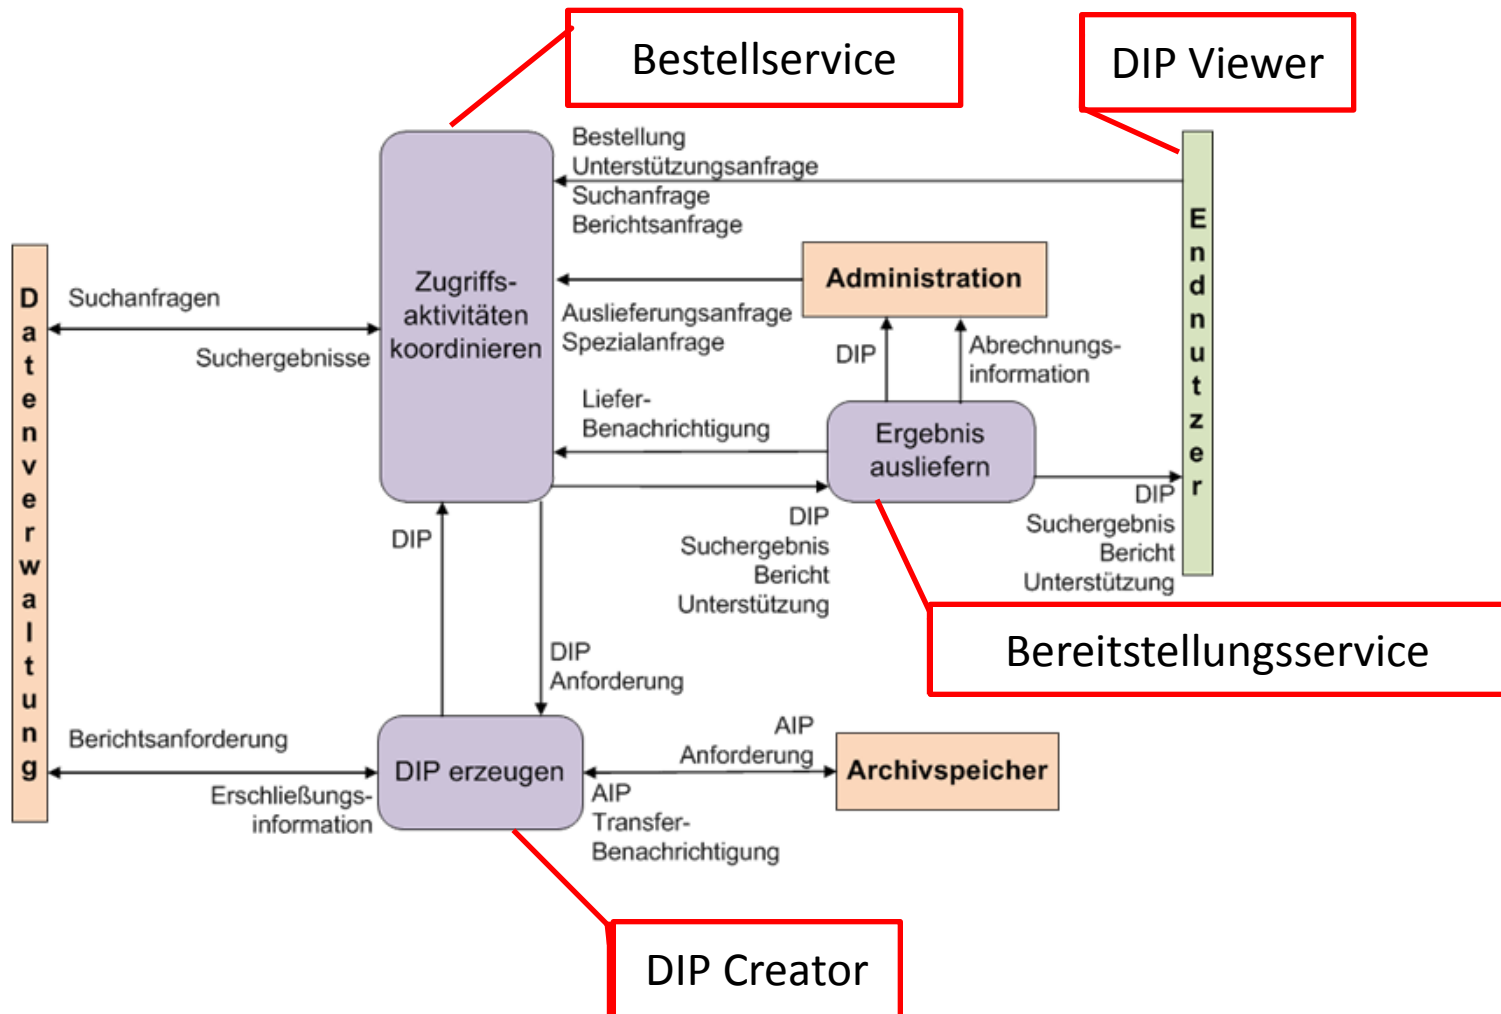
Bestellservice

DIP Viewer

Bestellung
Unterstützungsanfrage
Suchanfrage
Berichtsanfrage

Endnutzer

Datenverwaltung

Suchanfragen

Suchergebnisse

Zugriffs-aktivitäten koordinieren

Administration

Auslieferungsanfrage
Spezialanfrage

DIP

Abrechnungs-information

Liefer-Benachrichtigung

Ergebnis ausliefern

DIP
Suchergebnis
Bericht
Unterstützung

DIP

DIP
Suchergebnis
Bericht
Unterstützung

Bereitstellungsservice

DIP
Anforderung

Berichtsanforderung

Erschließungs-information

DIP erzeugen

AIP
Anforderung

Archivspeicher

AIP
Transfer-Benachrichtigung

DIP Creator